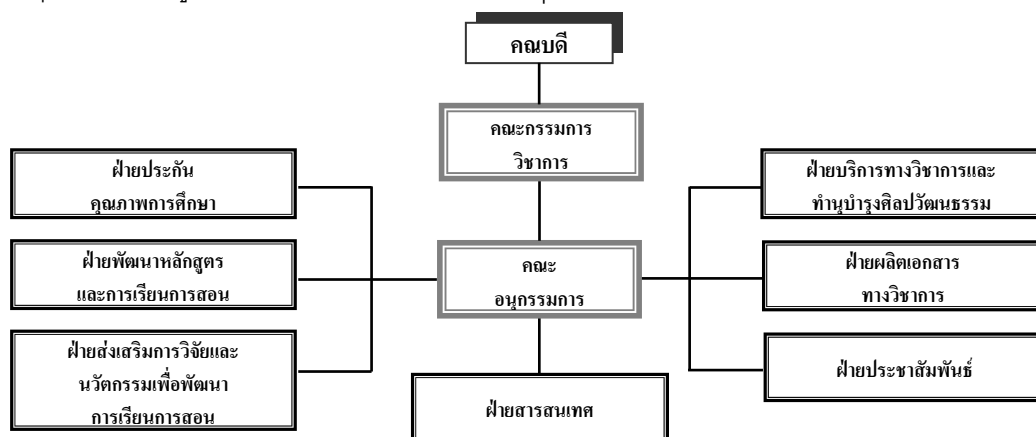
คณบดี

คณะกรรมการ
วิชาการ

ฝ่ายประกัน
คุณภาพการศึกษา

ฝ่ายพัฒนาหลักสูตร
และการเรียนการสอน

ฝ่ายส่งเสริมการวิจัยและ
นวัตกรรมเพื่อพัฒนา
การเรียนการสอน

คณะ
อนุกรรมการ

ฝ่ายสารสนเทศ

ฝ่ายบริการทางวิชาการและ
ทำนุบำรุงศิลปวัฒนธรรม

ฝ่ายผลิตเอกสาร
ทางวิชาการ

ฝ่ายประชาสัมพันธ์